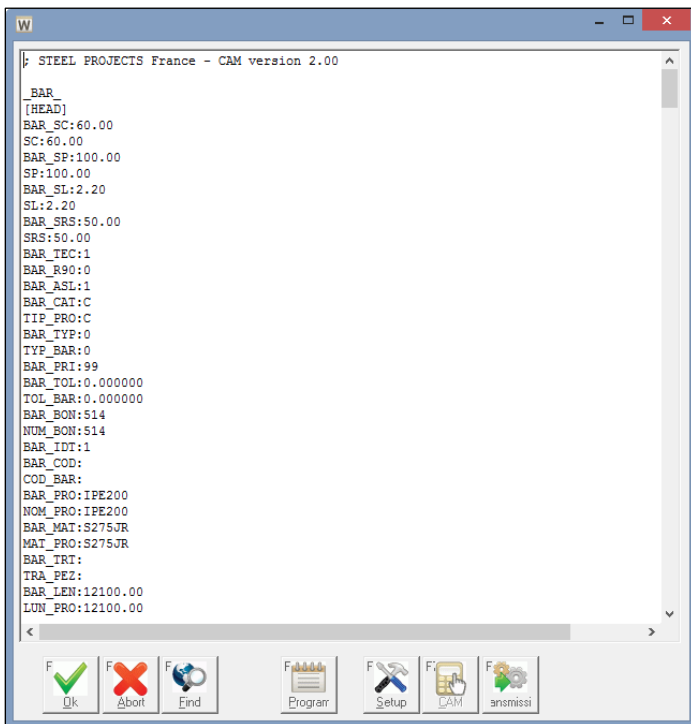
W

; STEEL PROJECTS France - CAM version 2.00

_BAR_
[HEAD]
BAR_SC:60.00
SC:60.00
BAR_SP:100.00
SP:100.00
BAR_SL:2.20
SL:2.20
BAR_SRS:50.00
SRS:50.00
BAR_TEC:1
BAR_R90:0
BAR_ASL:1
BAR_CAT:C
TIP_PRO:C
BAR_TYP:0
TYP_BAR:0
BAR_PRI:99
BAR_TOL:0.000000
TOL_BAR:0.000000
BAR_BON:514
NUM_BON:514
BAR_IDT:1
BAR_COD:
COD_BAR:
BAR_PRO:IPE200
NOM_PRO:IPE200
BAR_MAT:S275JR
MAT_PRO:S275JR
BAR_TRT:
TRA_PEZ:
BAR_LEN:12100.00
LUN_PRO:12100.00

F Ok F Abort F Find F Prograr F Setup F CAM F ansmissi